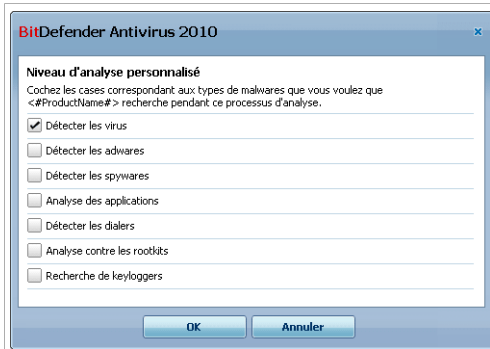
BitDefender Antivirus 2010

Niveau d'analyse personnalisé

Cochez les cases correspondant aux types de malwares que vous voulez que <#ProductName#> recherche pendant ce processus d'analyse.

Détecter les virus

Détecter les adwares

Détecter les spywares

Analyse des applications

Détecter les dialers

Analyse contre les rootkits

Recherche de keyloggers

OK

Annuler